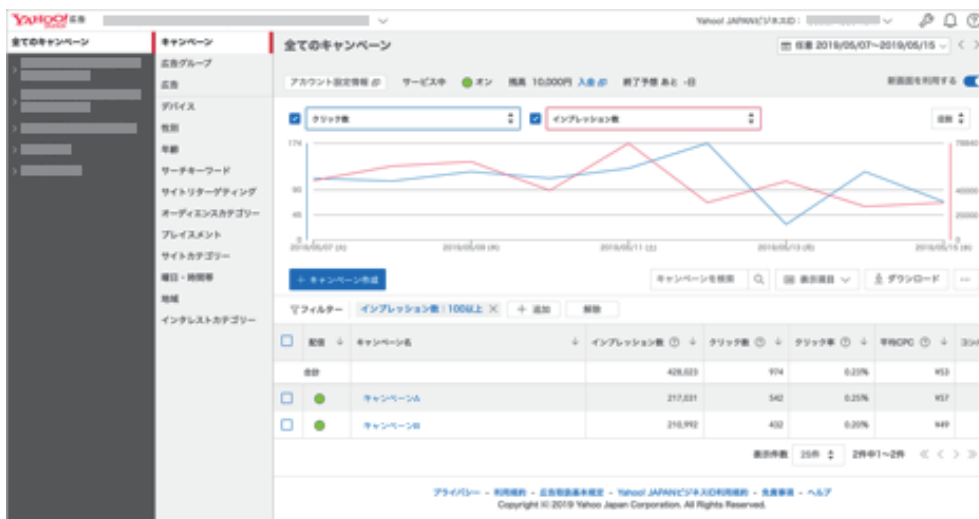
YAHOO! 広告

Yahoo! JAPANビジネスID：

全てのキャンペーン

キャンペーン
広告グループ
広告
デバイス
性別
年齢
サーチキーワード
サイトリターゲティング
オーディエンスカテゴリー
プレイスメント
サイトカテゴリー
曜日・時間帯
地域
インタレストカテゴリー

全てのキャンペーン

任意 2019/05/07〜2019/05/15

アカウント設定情報　サービス中　オン　残高 10,000円 入金　終了予想 あと -日

新画面を利用する

クリック数　インプレッション数　日別

174
90
45
0
70840
40000
20000
0

2019/05/07 (火)　2019/05/09 (木)　2019/05/11 (土)　2019/05/13 (月)　2019/05/15 (水)

+ キャンペーン作成　キャンペーンを検索　表示項目　ダウンロード

フィルター　インプレッション数：100以上　+ 追加　解除

| | 配信 | キャンペーン名 | インプレッション数 | クリック数 | クリック率 | 平均CPC | コン |
|---|---|---|---|---|---|---|---|
| | 合計 | | 428,023 | 974 | 0.23% | ¥53 | |
| | ● | キャンペーンA | 217,031 | 542 | 0.25% | ¥57 | |
| | ● | キャンペーンB | 210,992 | 432 | 0.20% | ¥49 | |

表示件数 25件　2件中1〜2件

プライバシー - 利用規約 - 広告掲載基本規定 - Yahoo! JAPANビジネスID利用規約 - 免責事項 - ヘルプ
Copyright (C) 2019 Yahoo Japan Corporation. All Rights Reserved.